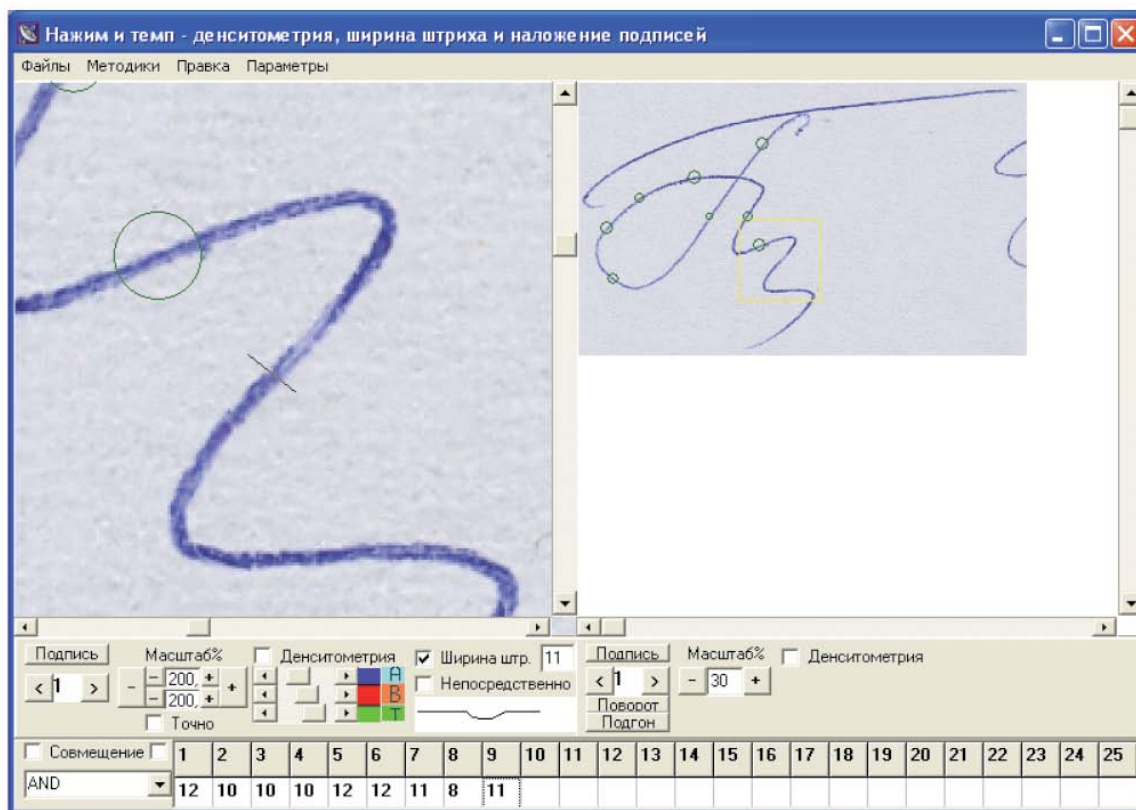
Нажим и темп - денситометрия, ширина штриха и наложение подписей

Файлы Методики Правка Параметры

Подпись
< 1 >
Масштаб%
- 200, +
- 200, +
+
Точно
Денситометрия
A
B
T
Ширина штр. 11
Непосредственно

Подпись
< 1 >
Поворот
Подгон
Масштаб%
- 30 +
Денситометрия

Совмещение

AND

| 1 | 2 | 3 | 4 | 5 | 6 | 7 | 8 | 9 | 10 | 11 | 12 | 13 | 14 | 15 | 16 | 17 | 18 | 19 | 20 | 21 | 22 | 23 | 24 | 25 |
|---|---|---|---|---|---|---|---|---|---|---|---|---|---|---|---|---|---|---|---|---|---|---|---|---|
| 12 | 10 | 10 | 10 | 12 | 12 | 11 | 8 | 11 | | | | | | | | | | | | | | | | |